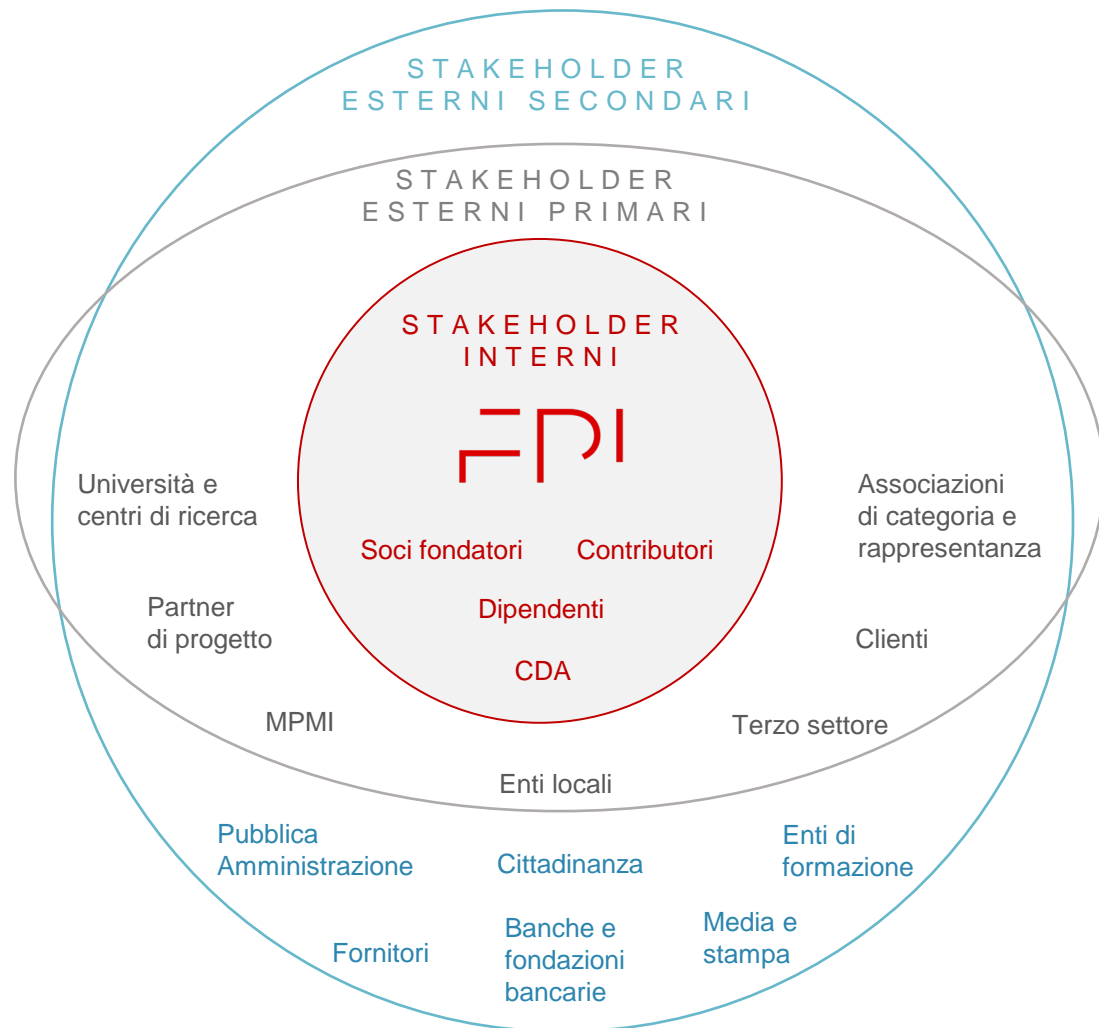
STAKEHOLDER
ESTERNI SECONDARI

STAKEHOLDER
ESTERNI PRIMARI

STAKEHOLDER
INTERNI

FPI

Università e centri di ricerca

Associazioni di categoria e rappresentanza

Soci fondatori

Contributori

Dipendenti

CDA

Partner di progetto

Clienti

MPMI

Terzo settore

Enti locali

Pubblica Amministrazione

Cittadinanza

Enti di formazione

Fornitori

Banche e fondazioni bancarie

Media e stampa